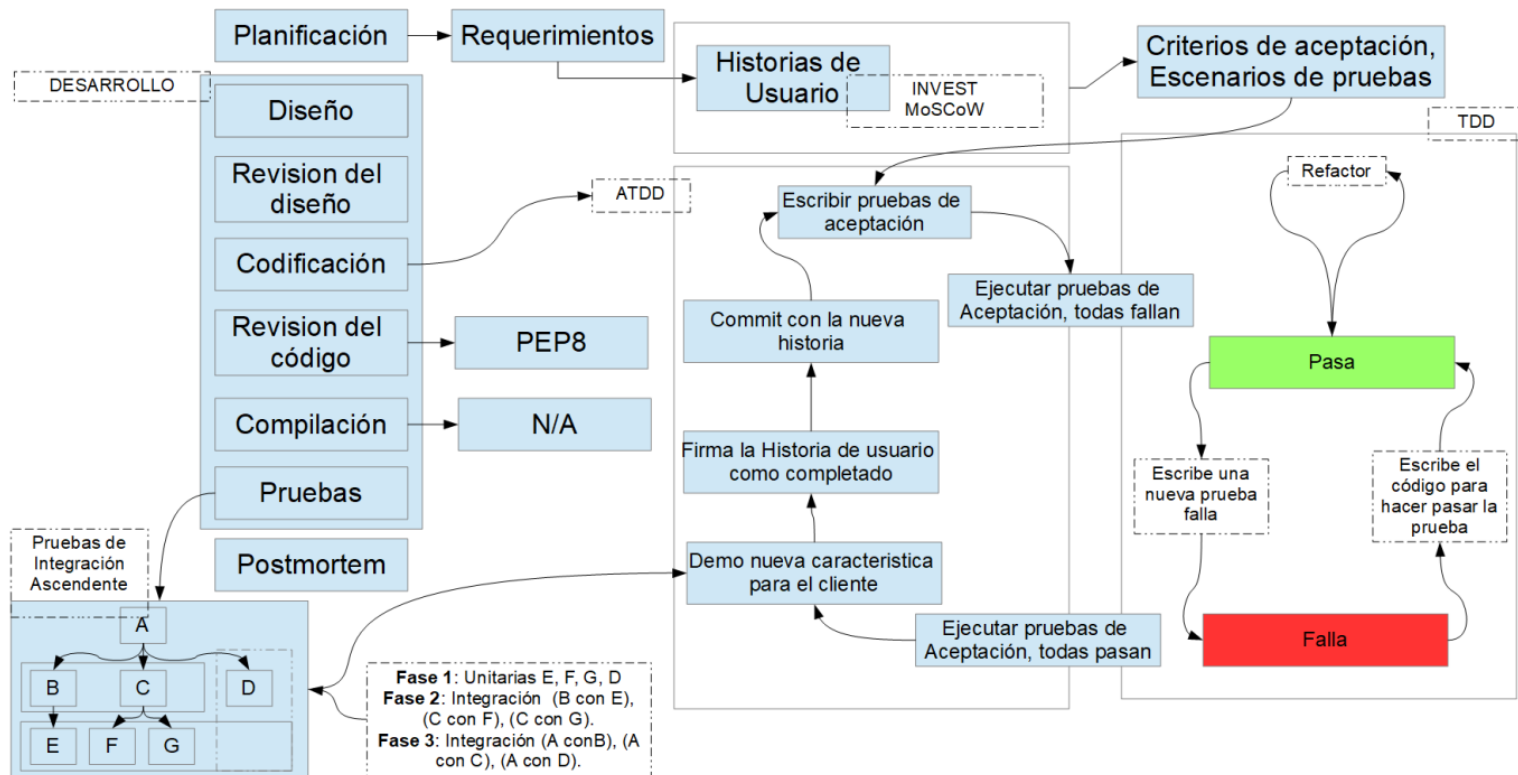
Planificación

Requerimientos

Historias de Usuario

INVEST
MoSCoW

Criterios de aceptación, Escenarios de pruebas

DESARROLLO

Diseño

Revision del diseño

Codificación

Revision del código

PEP8

Compilación

N/A

Pruebas

Postmortem

ATDD

Escribir pruebas de aceptación

Ejecutar pruebas de Aceptación, todas fallan

Commit con la nueva historia

Firma la Historia de usuario como completado

Demo nueva caracteristica para el cliente

Ejecutar pruebas de Aceptación, todas pasan

TDD

Refactor

Pasa

Escribe una nueva prueba falla

Escribe el código para hacer pasar la prueba

Falla

Pruebas de Integración Ascendente

A

B

C

D

E

F

G

**Fase 1**: Unitarias E, F, G, D
**Fase 2**: Integración (B con E), (C con F), (C con G).
**Fase 3**: Integración (A conB), (A con C), (A con D).